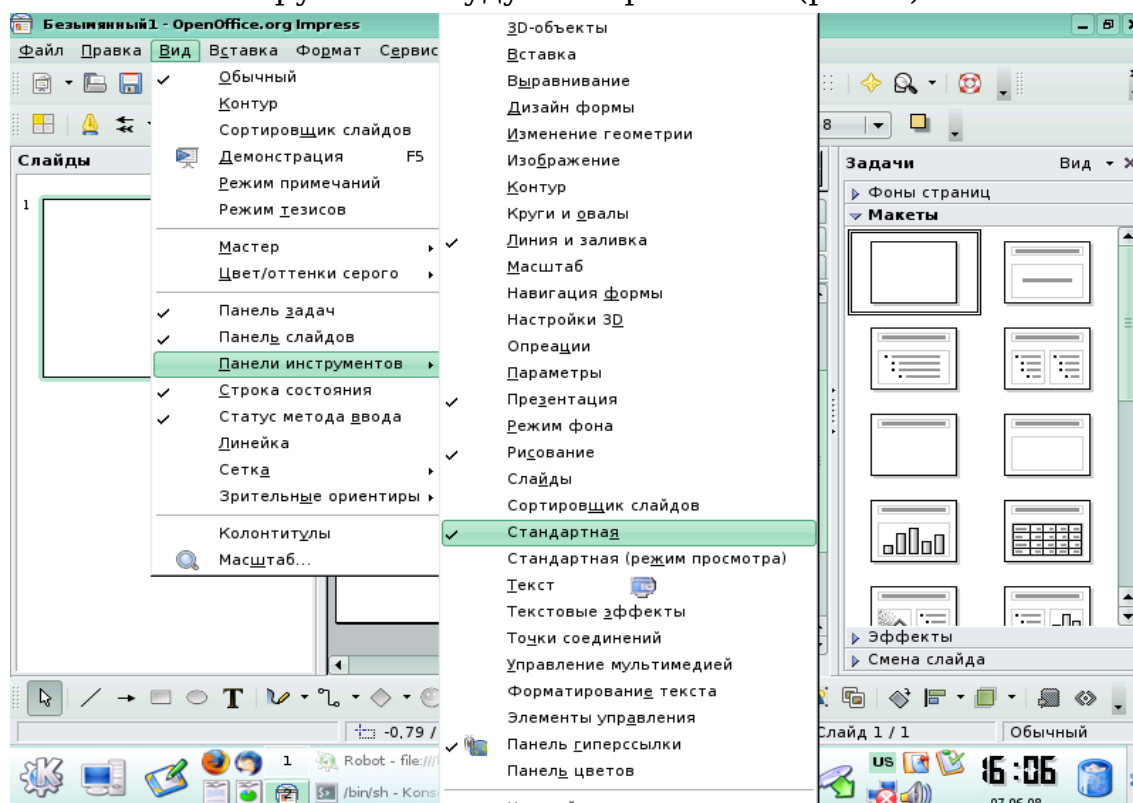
Безымянный1 - OpenOffice.org Impress

Файл Правка Вид Вставка Формат Сервис

Обычный
Контур
Сортировщик слайдов
Демонстрация F5
Режим примечаний
Режим тезисов
Мастер
Цвет/оттенки серого
Панель задач
Панель слайдов
Панели инструментов
Строка состояния
Статус метода ввода
Линейка
Сетка
Зрительные ориентиры
Колонтитулы
Масштаб...

3D-объекты
Вставка
Выравнивание
Дизайн формы
Изменение геометрии
Изображение
Контур
Круги и овалы
Линия и заливка
Масштаб
Навигация формы
Настройки 3D
Опреации
Параметры
Презентация
Режим фона
Рисование
Слайды
Сортировщик слайдов
Стандартная
Стандартная (режим просмотра)
Текст
Текстовые эффекты
Точки соединений
Управление мультимедией
Форматирование текста
Элементы управления
Панель гиперссылки
Панель цветов

Слайды
1

Задачи Вид
Фоны страниц
Макеты
Эффекты
Смена слайда

-0,79 /
Слайд 1 / 1 Обычный

1 Robot - file:///
/bin/sh - Kons
US
16:06
07.06.08